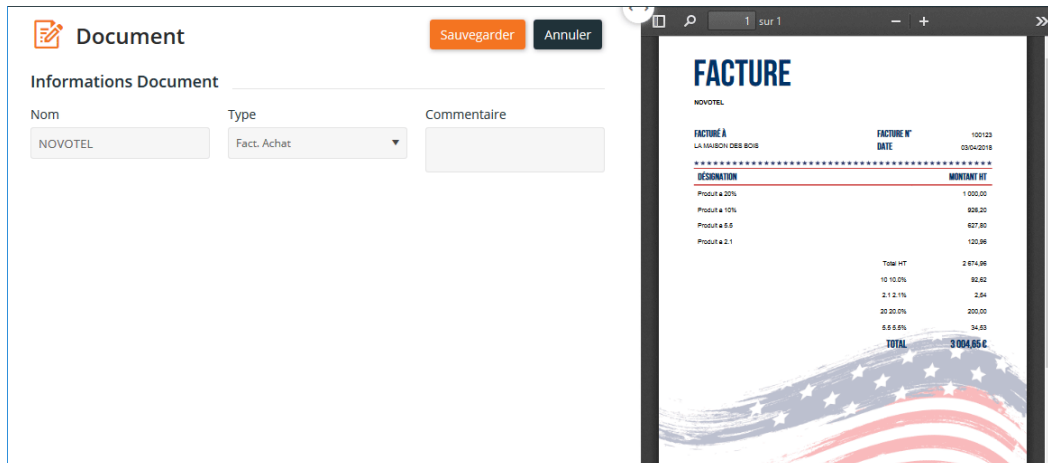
Document

Sauvegarder Annuler

Informations Document

Nom
NOVOTEL

Type
Fact. Achat

Commentaire

1 sur 1

FACTURE

NOVOTEL

FACTURÉ À
LA MAISON DES BOIS

FACTURE N° 100123
DATE 03/04/2018

| DÉSIGNATION | MONTANT HT |
|---|---|
| Produit a 20% | 1 000,00 |
| Produit a 10% | 926,20 |
| Produit a 5.5 | 627,80 |
| Produit a 2.1 | 120,96 |

| | |
|---|---|
| Total HT | 2 674,96 |
| 10 10.0% | 92,62 |
| 2.1 2.1% | 2,54 |
| 20 20.0% | 200,00 |
| 5.5 5.5% | 34,53 |
| TOTAL | 3 004,65 € |